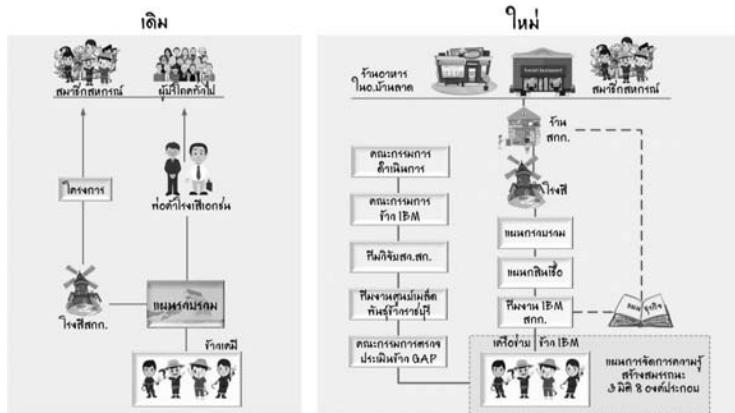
เดิม

สมาชิกสหกรณ์

ผู้บริโภคทั่วไป

โครงการ

พ่อค้าโรงสีเอกชน

แผนกรวบรวม

โรงสีสกก.

ข้าวเดิม

ใหม่

ร้านอาหาร ในอ.บ้านลาด

สมาชิกสหกรณ์

ร้าน สกก.

คณะกรรมการ ดำเนินการ

คณะกรรมการ ข้าว IBM

ทีมกิจกรรมสกก.

ทีมงานศูนย์เมล็ด พันธุ์ข้าวราชบุรี

คณะกรรมการตรวจ ประเมินข้าว GAP

โรงสี

แผนกรวบรวม

แผนกสินเชื่อ

ทีมงาน IBM สกก.

เครือข่าย ข้าว IBM

แผนการจัดการความรู้ สร้างสมรรถนะ 3 มิติ 8 องค์ประกอบ